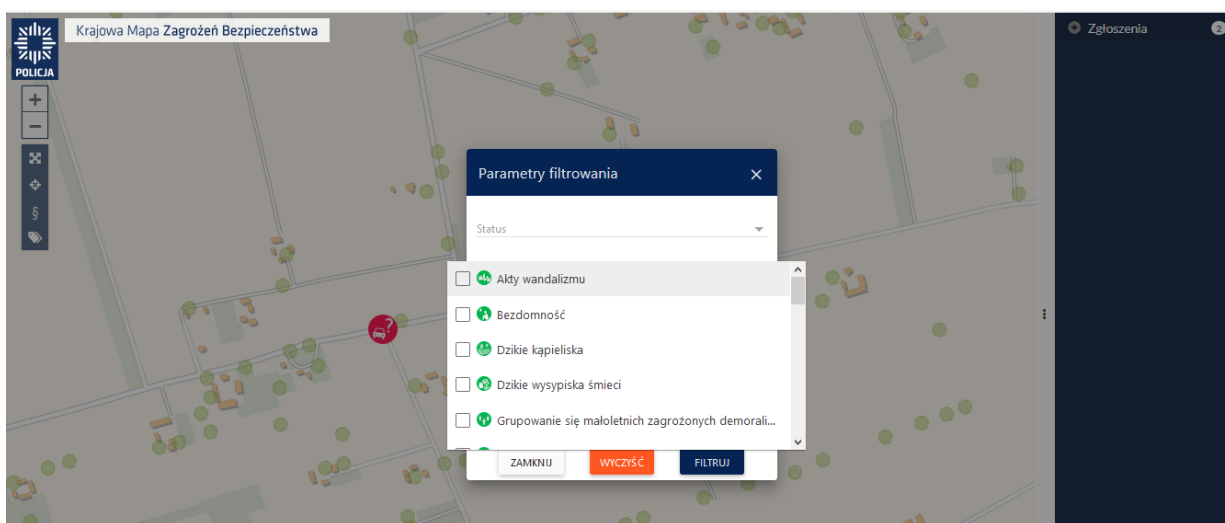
POLICJA

Krajowa Mapa Zagrożeń Bezpieczeństwa

+
−

§

Zgłoszenia 2

Parametry filtrowania ×

Status

Akty wandalizmu

Bezdomność

Dzikie kąpieliska

Dzikie wysypiska śmieci

Grupowanie się małoletnich zagrożonych demorali...

ZAMKNIJ WYCZYŚĆ FILTRUJ